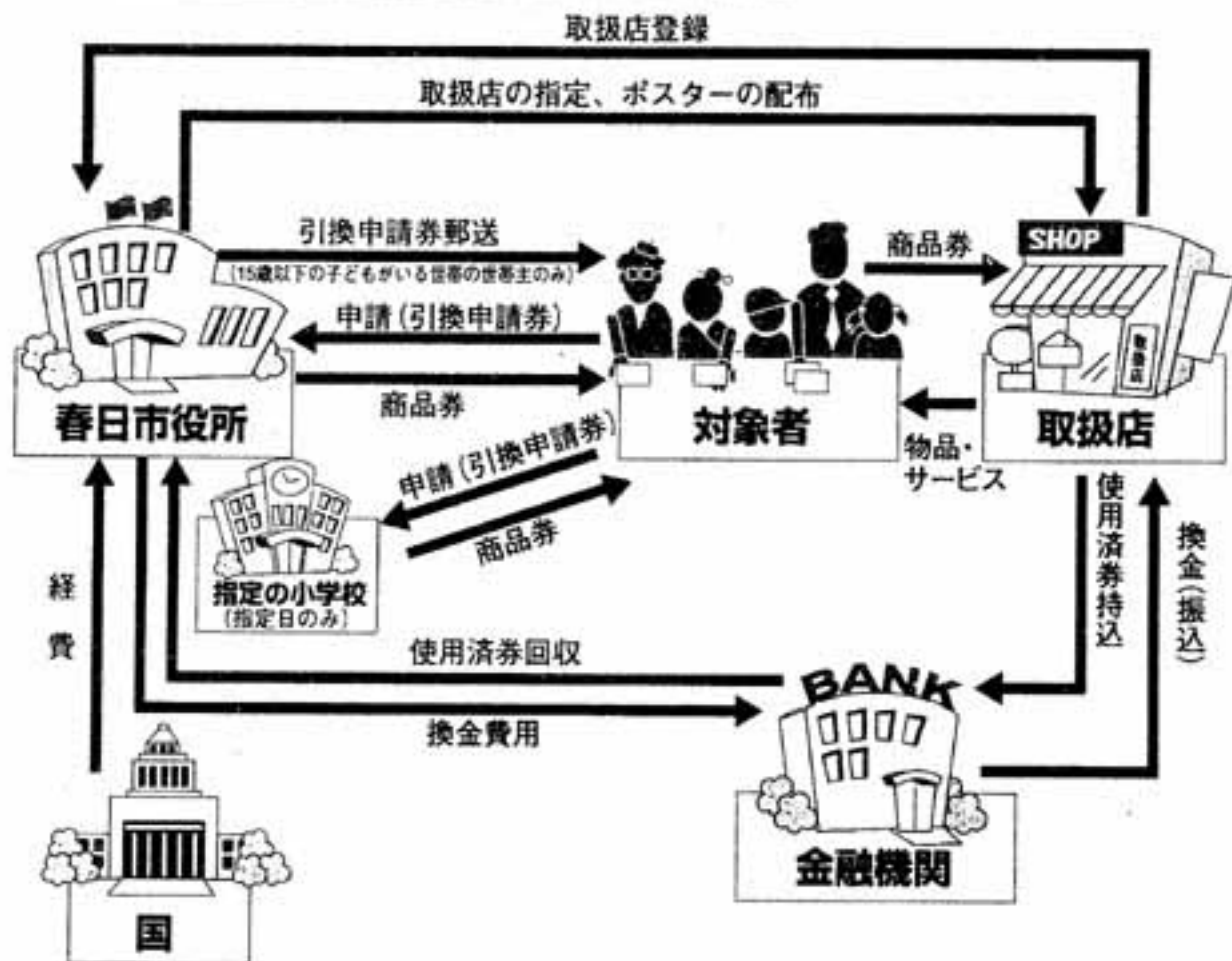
取扱店登録

取扱店の指定、ポスターの配布

引換申請券郵送
(15歳以下の子どもがいる世帯の世帯主のみ)

商品券

SHOP

取扱店

申請(引換申請券)

商品券

春日市役所

対象者

物品・サービス

申請(引換申請券)

商品券

指定の小学校
(指定日のみ)

使用済券持込

換金(振込)

経費

使用済券回収

BANK

換金費用

金融機関

国